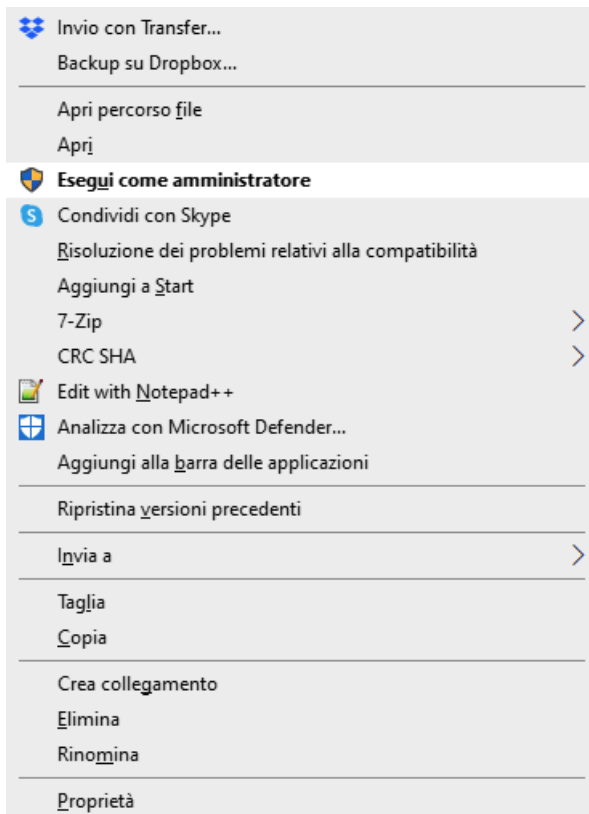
Invio con Transfer...
Backup su Dropbox...

Apri percorso file
Apri
Esegui come amministratore
Condividi con Skype
Risoluzione dei problemi relativi alla compatibilità
Aggiungi a Start
7-Zip
CRC SHA
Edit with Notepad++
Analizza con Microsoft Defender...
Aggiungi alla barra delle applicazioni

Ripristina versioni precedenti

Invia a

Taglia
Copia

Crea collegamento
Elimina
Rinomina

Proprietà